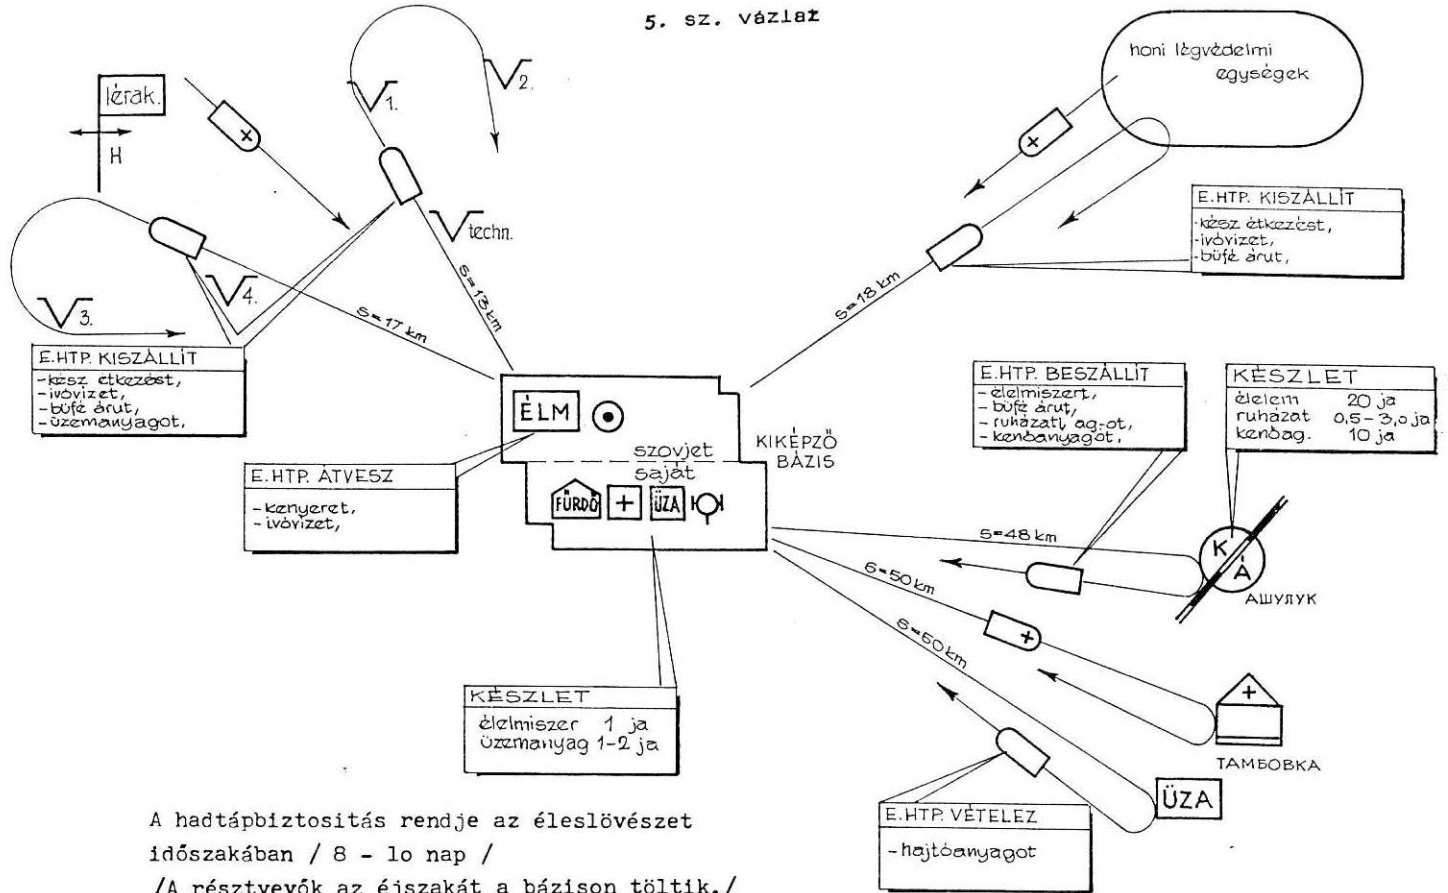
5. sz. vázlat

lérak.

H

$\sqrt{1.}$

$\sqrt{2.}$

$\sqrt{techn.}$

$\sqrt{3.}$

$\sqrt{4.}$

S=17 km

S=13 km

E.HTP. KISZÁLLÍT
-kész étkezést,
-ivóvizet,
-büfé árut,
-üzemanyagot,

honi légvédelmi egységek

E.HTP. KISZÁLLÍT
-kész étkezést,
-ivóvizet,
-büfé árut,

S=18 km

ÉLM

szovjet
saját

FÜRDŐ + ÜZA

KIKÉPZŐ BÁZIS

E.HTP. ÁTVESZ
-kenyeret,
-ivóvizet,

E.HTP. BESZÁLLÍT
-élelmiszert,
-büfé árut,
-ruházati ag.-ot,
-kenőanyagot,

KÉSZLET
élelem 20 ja
ruházat 0,5-3,0 ja
kenőag. 10 ja

S=48 km

K
A

АШУЛУК

6=50 km

6=60 km

ТАМБОВКА

ÜZA

KÉSZLET
élelmiszer 1 ja
üzemanyag 1-2 ja

E.HTP. VÉTELEZ
-hajtóanyagot

A hadtápbiztositás rendje az éleslövészet időszakában / 8 - lo nap /
/A résztvevők az éjszakát a bázison töltik./